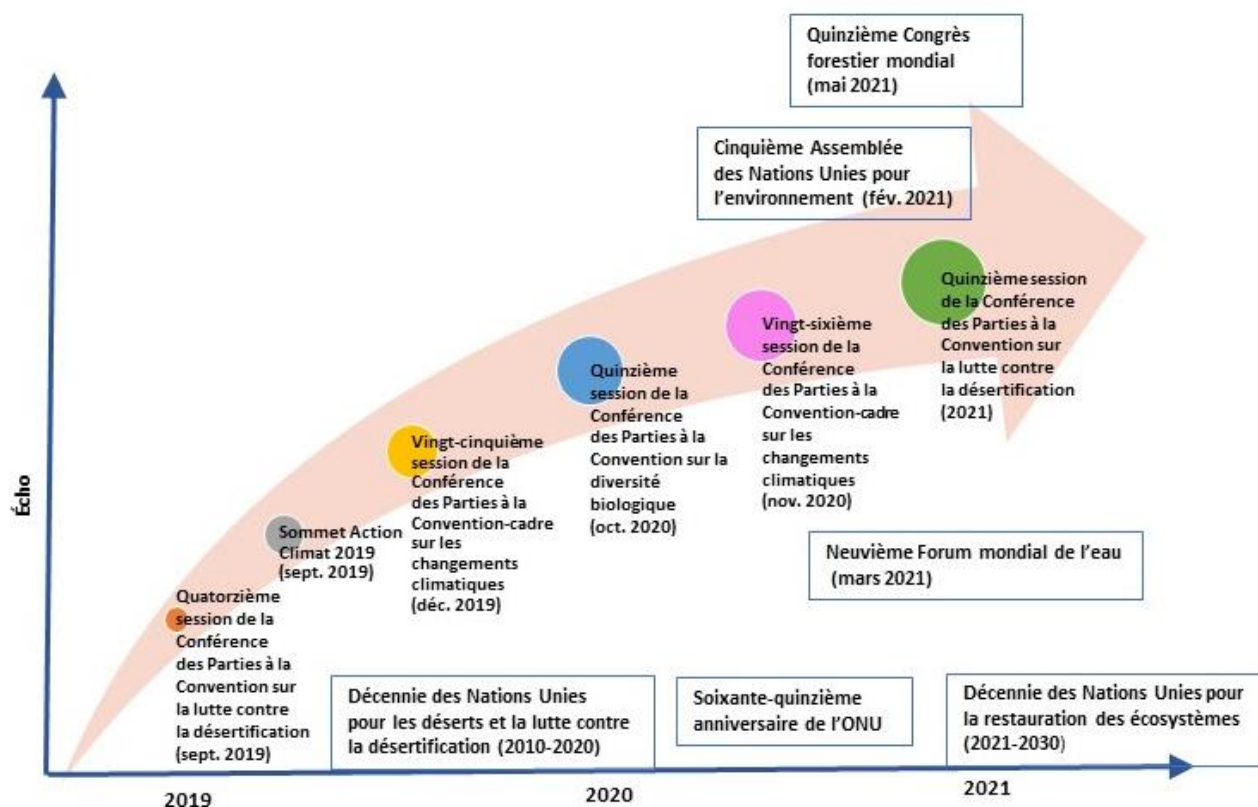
Quinzième Congrès forestier mondial (mai 2021)

Cinquième Assemblée des Nations Unies pour l'environnement (fév. 2021)

Écho

Quatorzième session de la Conférence des Parties à la Convention sur la lutte contre la désertification (sept. 2019)

Sommet Action Climat 2019 (sept. 2019)

Vingt-cinquième session de la Conférence des Parties à la Convention-cadre sur les changements climatiques (déc. 2019)

Quinzième session de la Conférence des Parties à la Convention sur la diversité biologique (oct. 2020)

Vingt-sixième session de la Conférence des Parties à la Convention-cadre sur les changements climatiques (nov. 2020)

Quinzième session de la Conférence des Parties à la Convention sur la lutte contre la désertification (2021)

Neuvième Forum mondial de l'eau (mars 2021)

Décennie des Nations Unies pour les déserts et la lutte contre la désertification (2010-2020)

Soixante-quinzième anniversaire de l'ONU

Décennie des Nations Unies pour la restauration des écosystèmes (2021-2030)

2019

2020

2021